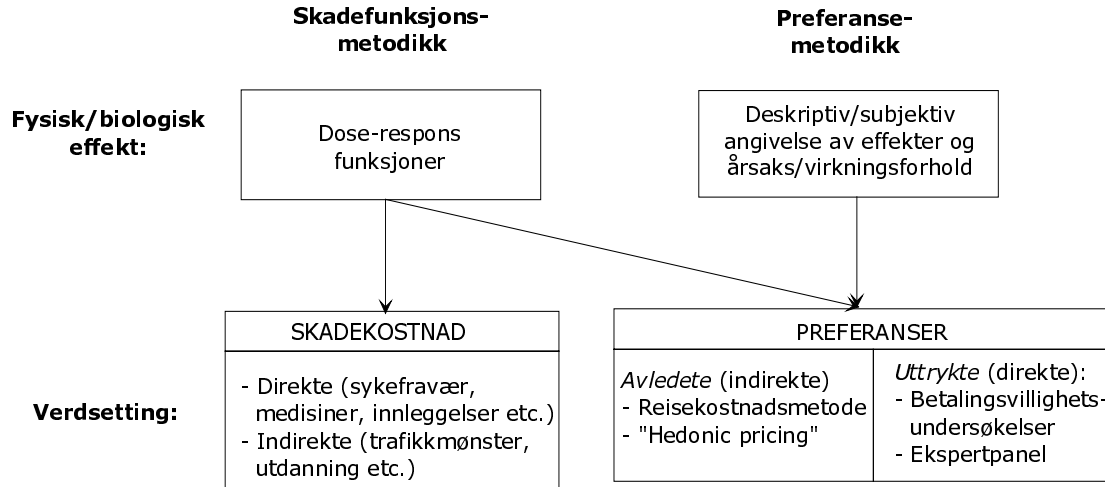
Skadefunksjonsmetodikk

Preferansemetodikk

Fysisk/biologisk effekt:

Dose-respons funksjoner

Deskriptiv/subjektiv angivelse av effekter og årsaks/virkningsforhold

Verdsetting:

SKADEKOSTNAD

- Direkte (sykefravær, medisiner, innleggelser etc.)
- Indirekte (trafikkmønster, utdanning etc.)

PREFERANSER

| *Avledete* (indirekte) | *Uttrykte* (direkte): |
|---|---|
| - Reisekostnadsmetode<br>- "Hedonic pricing" | - Betalingsvillighetsundersøkelser<br>- Ekspertpanel |